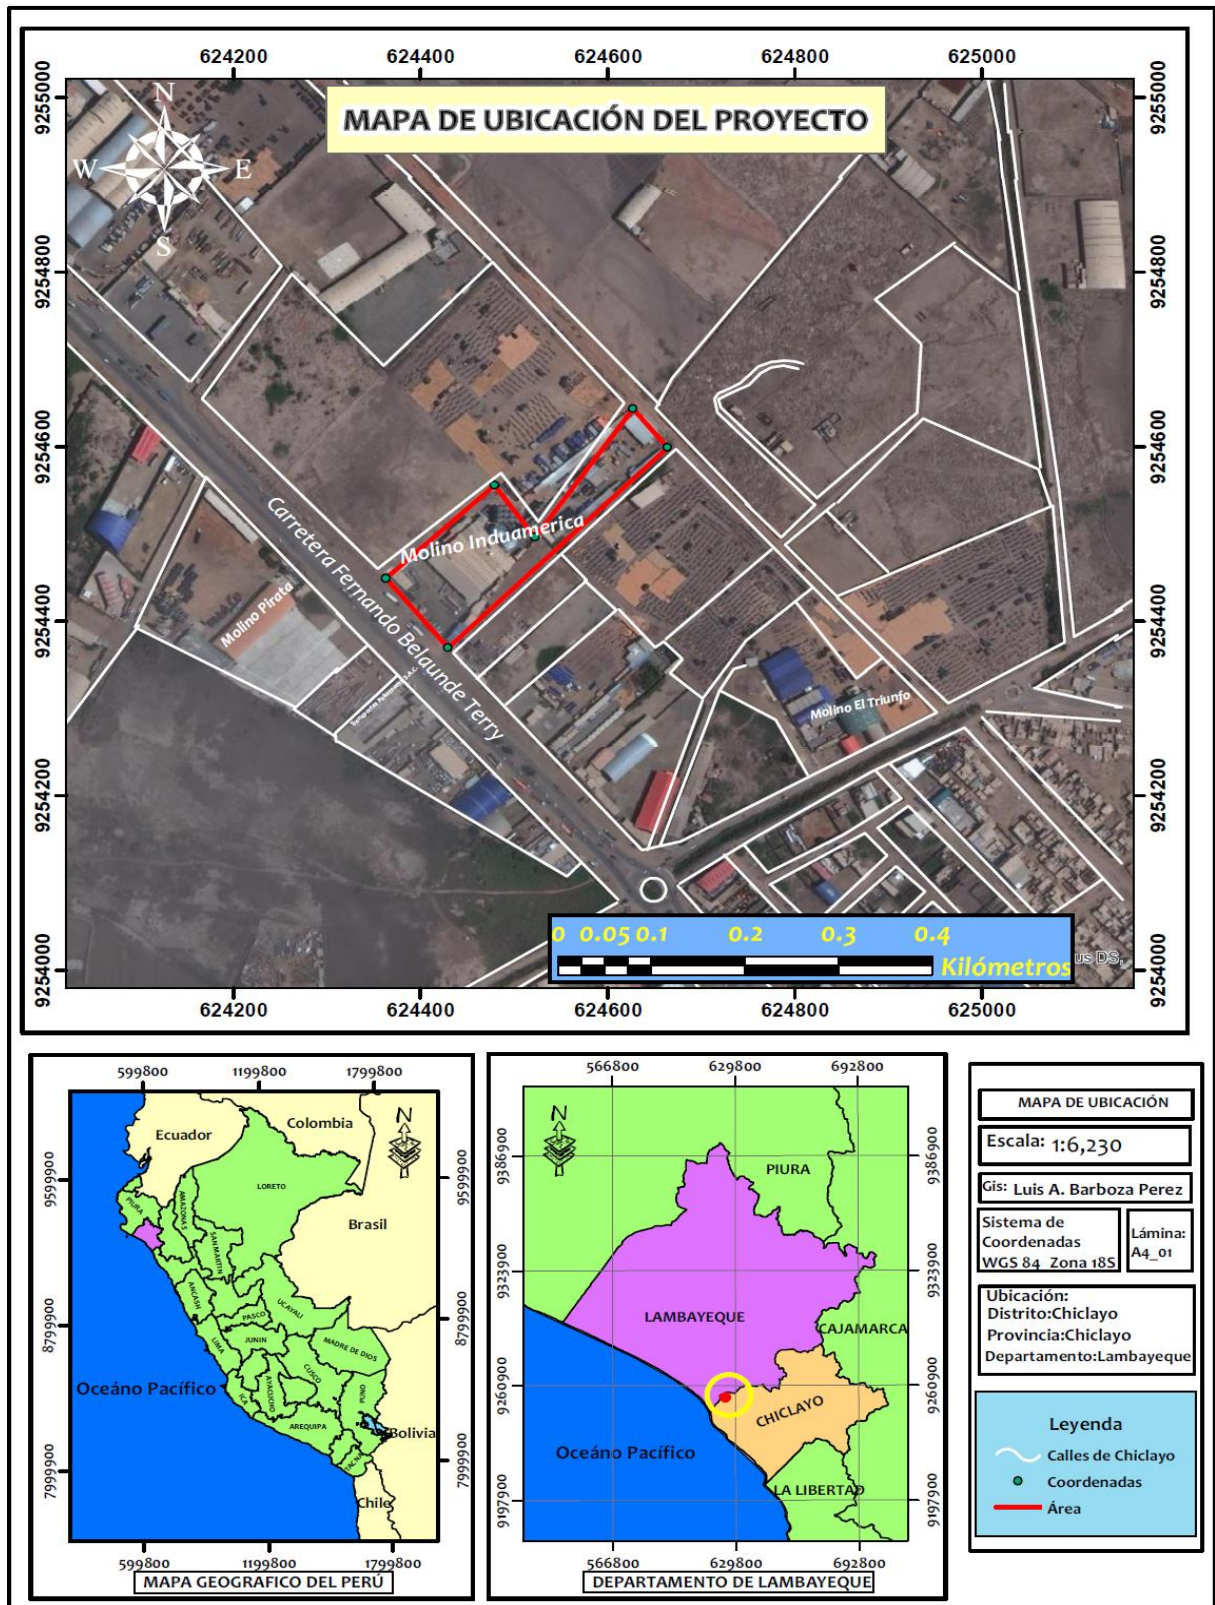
MAPA DE UBICACIÓN DEL PROYECTO

624200 624400 624600 624800 625000

9255000 9254800 9254600 9254400 9254200 9254000

N
W E
S

Carretera Fernando Belaunde Terry
Molino Induamerica
Molino Pirata
Molino El Triunfo

0 0.05 0.1 0.2 0.3 0.4
Kilómetros

624200 624400 624600 624800 625000

599800 1199800 1799800
Ecuador
Colombia
N
9599900
LORETO
Brasil
PIURA
AMAZONAS
SAN MARTIN
ANCASH
8799900
PASCO
UCAYALI
LIMA
JUNIN
MADRE DE DIOS
CUSCO
Océano Pacífico
ICA
AYACUCHO
PUNO
AREQUIPA
Bolivia
7999900
TACNA
Chile
599800 1199800 1799800
MAPA GEOGRAFICO DEL PERÚ

566800 629800 692800
N
9386900
PIURA
9323900
LAMBAYEQUE
CAJAMARCA
9260900
CHICLAYO
Oceáno Pacífico
9197900
LA LIBERTAD
566800 629800 692800
DEPARTAMENTO DE LAMBAYEQUE

MAPA DE UBICACIÓN
Escala: 1:6,230
Gis: Luis A. Barboza Perez
Sistema de Coordenadas WGS 84 Zona 18S
Lámina: A4_01
Ubicación:
Distrito:Chiclayo
Provincia:Chiclayo
Departamento:Lambayeque

Leyenda
Calles de Chiclayo
Coordenadas
Área